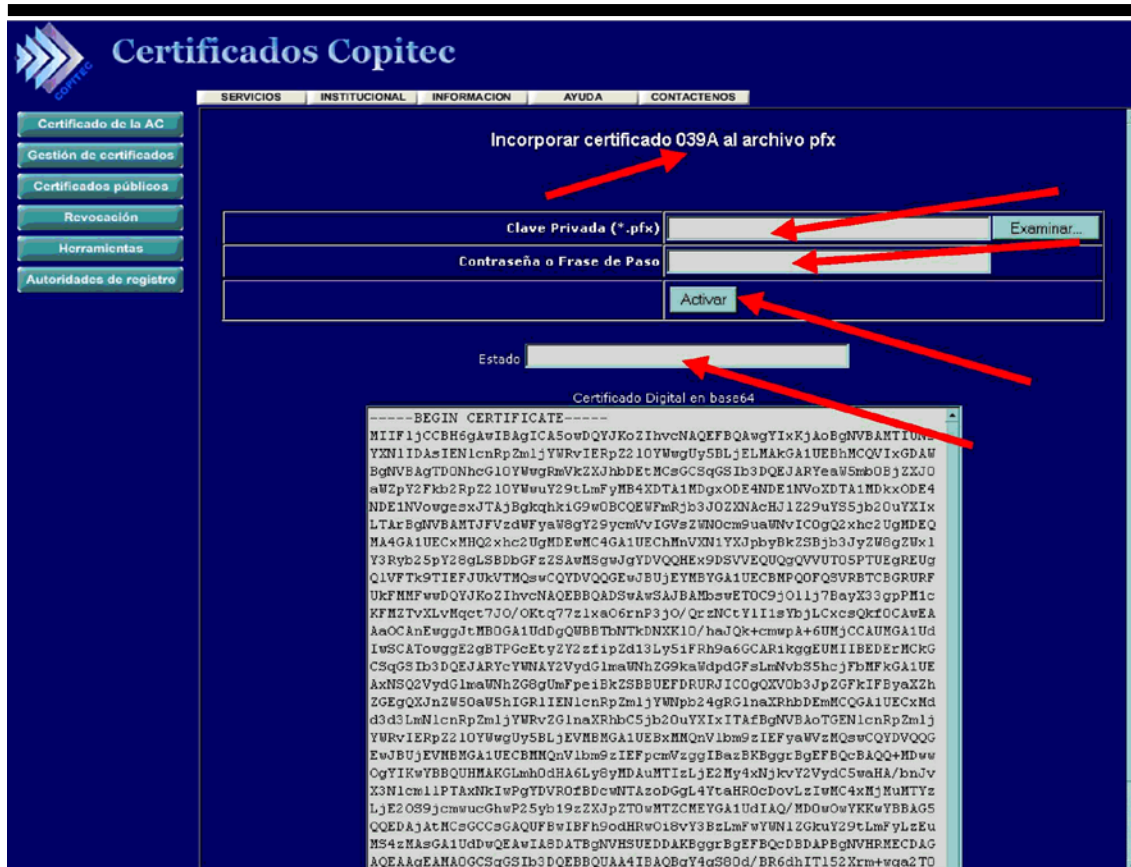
COPITEC

Certificados Copitec

SERVICIOS INSTITUCIONAL INFORMACION AYUDA CONTACTENOS

Certificado de la AC
Gestión de certificados
Certificados públicos
Revocación
Herramientas
Autoridades de registro

Incorporar certificado 039A al archivo pfx

Clave Privada (*.pfx)
Examinar...
Contraseña o Frase de Paso
Activar

Estado

Certificado Digital en base64

-----BEGIN CERTIFICATE-----
MIIF1jCCBH6gAwIBAgICA5owDQYJKoZIhvcNAQEFBQAwgYIxKjAoBgNVBAMTIUN
YXN1IDAsIEN1cnRpZmljYWRvIERpZ2l0YWwgUy5BLjELMAkGA1UEBhMCQVIxGDAW
BgNVBAgTD0NhcG10YWwgRmVkZXJhbDEtMCsGCSqGSIb3DQEJARYeaW5mb0BjZXJ0
aWZpY2Fkb2RpZ2l0YWwuY29tLmFyMB4XDTA1MDgxODE4NDE1NVoXDTA1MDkxODE4
NDE1NVowgesxJTAjBgkqhkiG9w0BCQEWFmRjb3J0ZXNAcHJ1Z29uYS5jb20uYXIx
LTArBgNVBAMTJFVzdWFyaW8gY29ycmVvIGVsZWN0cm9uaWNvIC0gQ2xhc2UgMDEQ
MA4GA1UECxMHQ2xhc2UgMDEwMC4GA1UEChMnVXN1YXJpbyBkZSBjb3JyZW8gZWx1
Y3Ryb25pY28gLSBDbGFzZSAwMSgwJgYDVQQHEx9DSVVEQUQgQVVUT05PTUEgREUg
Q1VFTk9TIEFJUkVTMQswCQYDVQQGEwJBUjEYMBYGA1UECBMPQ0FQSVRBTCBGRURF
UkFMMFwwDQYJKoZIhvcNAQEBBQADSwAwSAJBAMbswET0C9jO1lj7BayX33gpPM1c
KFMZTvXLvMqct7JO/OKtq77z1xa06rnP3jO/QrzNCtYlI1sYbjLCxcsQkfOCAwEA
AaOCAnEwggJtMB0GA1UdDgQWBBTbNTkDNXK1O/haJQk+cmwpA+6UMjCCAUMGA1Ud
IwSCATowggE2gBTPGcEtyZY2zfipZd13Ly51FRh9a6GCARikggEUMIIBEDErMCkG
CSqGSIb3DQEJARYcYWNAY2VydG1maWNhZG9kaWdpdGFsLmNvbS5hcjFbMFkGA1UE
AxNSQ2VydG1maWNhZG8gUmFpeiBkZSBBUEFDRURJIC0gQXV0b3JpZGFkIFByaXZh
ZGEgQXJnZW50aW5hIGR1IEN1cnRpZmljYWNpb24gRG1naXRhbDEmMCQGA1UECxMd
d3d3LmN1cnRpZmljYWRvZG1naXRhbC5jb20uYXIxITAfBgNVBAoTGEN1cnRpZmlj
YWRvIERpZ2l0YWwgUy5BLjEVMBMGA1UEBxMMQnVlbm9zIEFyaWVzMQswCQYDVQQG
EwJBUjEVMBMGA1UECBMMQnVlbm9zIEFpcmVzggIBazBKBggrBgEFBQcBAQQ+MDww
OgYIKwYBBQUHMAKGLmh0dHA6Ly8yMDAuMTIzLjE2My4xNjkvY2VydC5waHA/bnJv
X3N1cml1PTAxNkIwPgYDVR0fBDcwNTAzoDGgL4YtaHR0cDovLzIwMC4xMjMuMTYz
LjE2OS9jcmwucGhwP25yb19zZXJpZT0wMTZCMEYGA1UdIAQ/MD0wOwYKKwYBBAG5
QQEDAjAtMCsGCCsGAQUFBwIBFh9odHRwOi8vY3BzLmFwYWN1ZGkuY29tLmFyLzEu
MS4zMAsGA1UdDwQEAwIA8DATBgNVHSUEDDAKBggrBgEFBQcDBDAPBgNVHRMECDAG
AQEAAgEAMA0GCSqGSIb3DQEBBQUAA4IBAQBqY4gS80d/BR6dhIT152Xrm+wga2TO